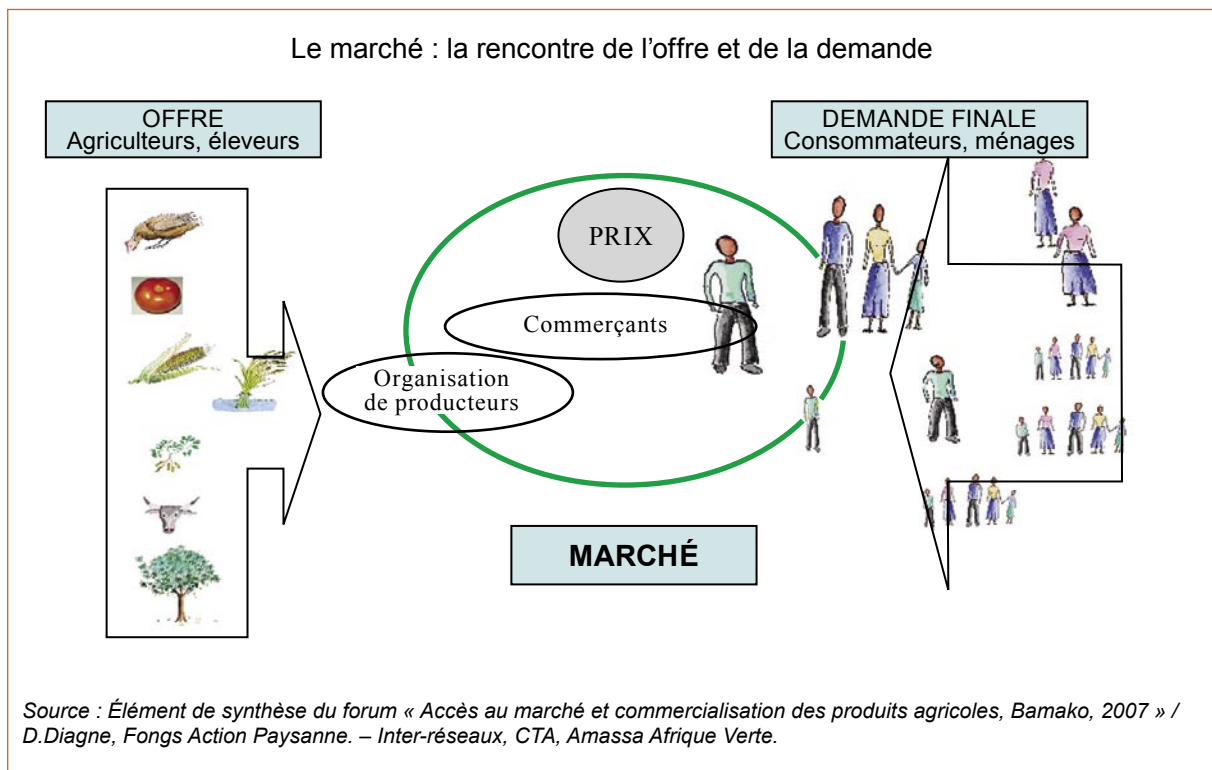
Le marché : la rencontre de l'offre et de la demande

OFFRE
Agriculteurs, éleveurs

DEMANDE FINALE
Consommateurs, ménages

PRIX

Commerçants

Organisation de producteurs

MARCHÉ

Source : Élément de synthèse du forum « Accès au marché et commercialisation des produits agricoles, Bamako, 2007 » / D.Diagne, Fongs Action Paysanne. – Inter-réseaux, CTA, Amassa Afrique Verte.